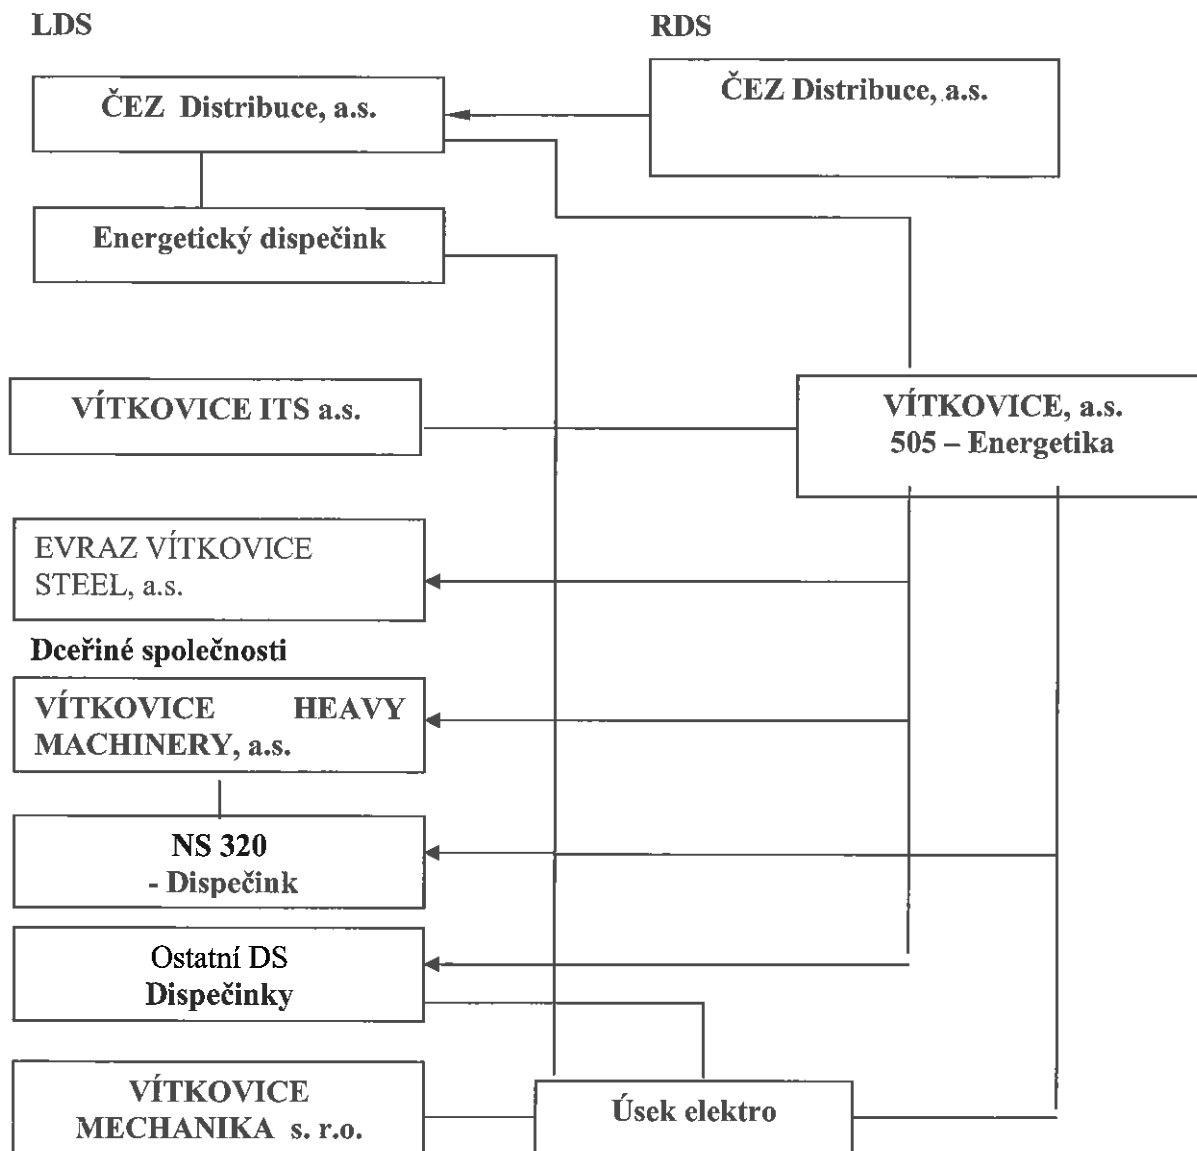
LDS

RDS

ČEZ Distribuce, a.s.

ČEZ Distribuce, a.s.

Energetický dispečink

VÍTKOVICE ITS a.s.

VÍTKOVICE, a.s.
505 – Energetika

EVRAZ VÍTKOVICE STEEL, a.s.

Dceřiné společnosti

VÍTKOVICE HEAVY MACHINERY, a.s.

NS 320
- Dispečink

Ostatní DS
Dispečinky

VÍTKOVICE MECHANIKA s. r.o.

Úsek elektro